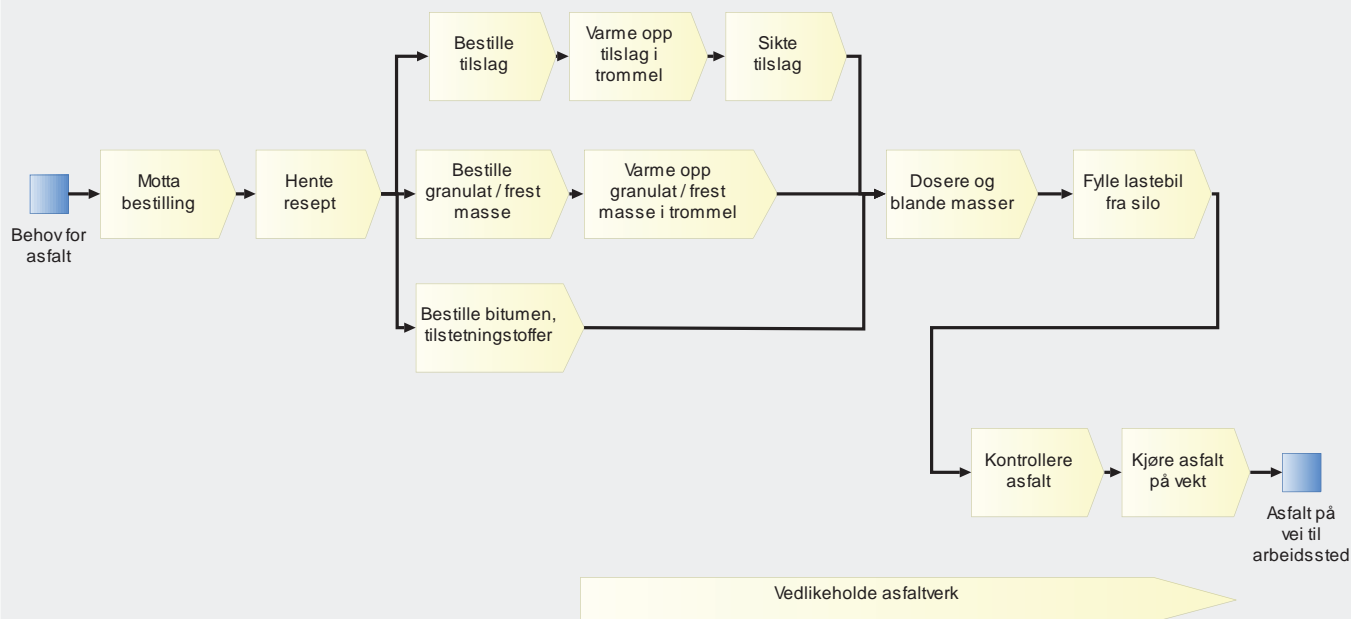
Behov for asfalt

Motta bestilling

Hente resept

Bestille tilslag

Varme opp tilslag i trommel

Sikte tilslag

Bestille granulat / frest masse

Varme opp granulat / frest masse i trommel

Bestille bitumen, tilstetningstoffer

Dosere og blande masser

Fylle lastebil fra silo

Kontrollere asfalt

Kjøre asfalt på vekt

Asfalt på vei til arbeidssted

Vedlikeholde asfaltverk